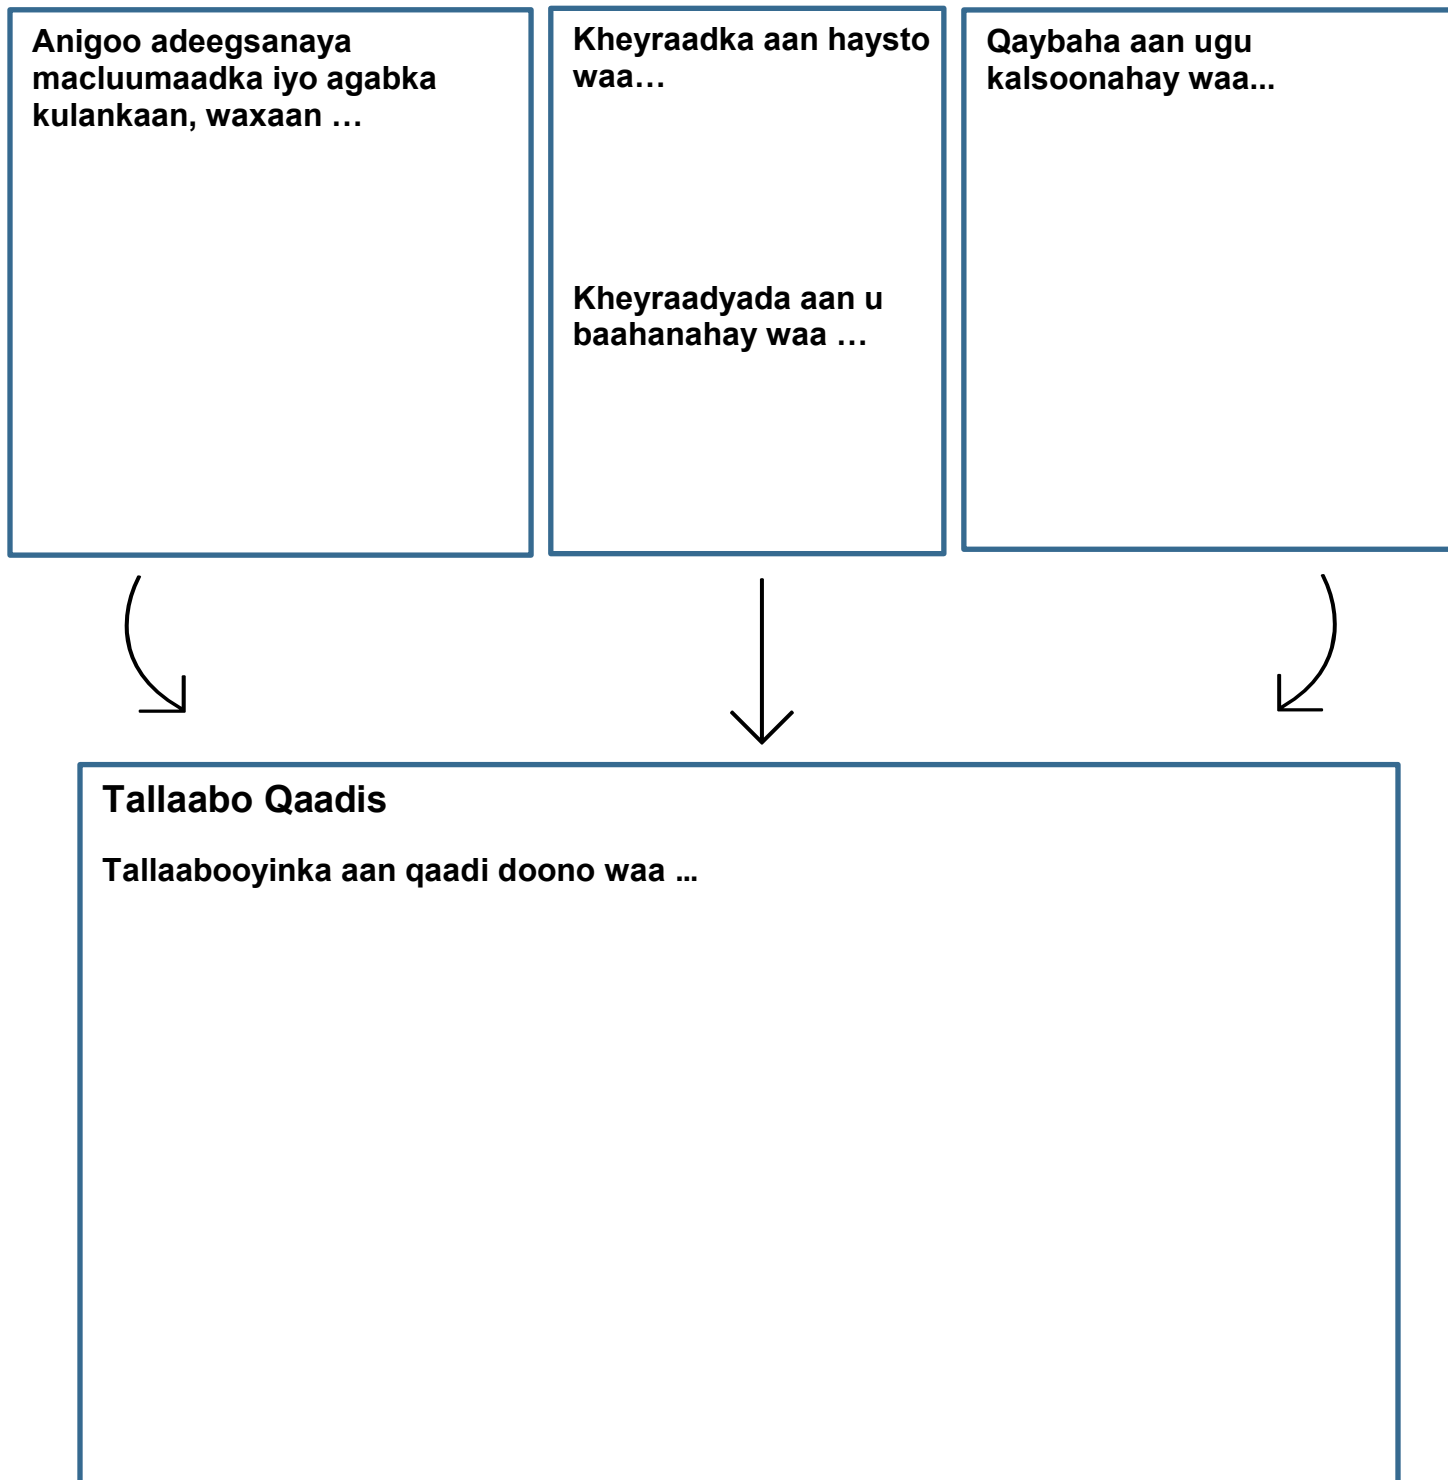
Anigoo adeegsanaya macluumaadka iyo agabka kulankaan, waxaan …

Kheyraadka aan haysto waa…

Kheyraadyada aan u baahanahay waa …

Qaybaha aan ugu kalsoonahay waa...

Tallaabo Qaadis

Tallaabooyinka aan qaadi doono waa …